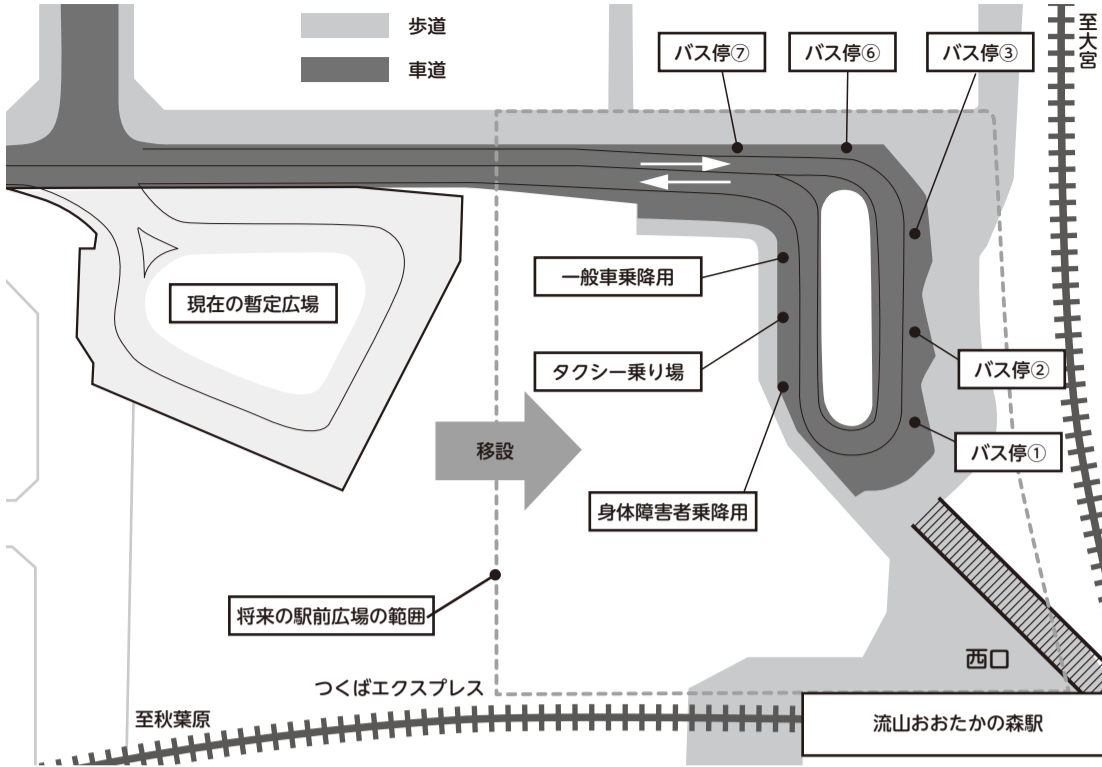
歩道

車道

バス停⑦

バス停⑥

バス停③

至大宮

現在の暫定広場

一般車乗降用

タクシー乗り場

バス停②

移設

バス停①

身体障害者乗降用

将来の駅前広場の範囲

西口

つくばエクスプレス

至秋葉原

流山おおたかの森駅